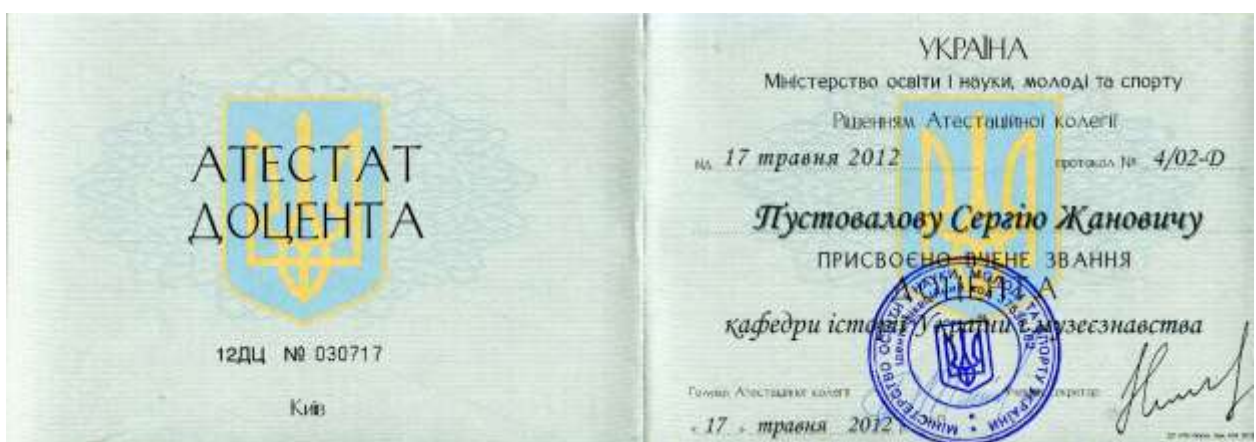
АТЕСТАТ
ДОЦЕНТА

12ДЦ № 030717

Київ

УКРАЇНА
Міністерство освіти і науки, молоді та спорту
Рішенням Атестаційної колегії
від 17 травня 2012 протокол № 4/02-Д
Пустовалову Сергію Жановичу
ПРИСВОЄНО ВЧЕНЕ ЗВАННЯ
ДОЦЕНТА
кафедри історії України і музеєзнавства
Голова Атестаційної колегії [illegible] секретар
« 17 » травня 2012